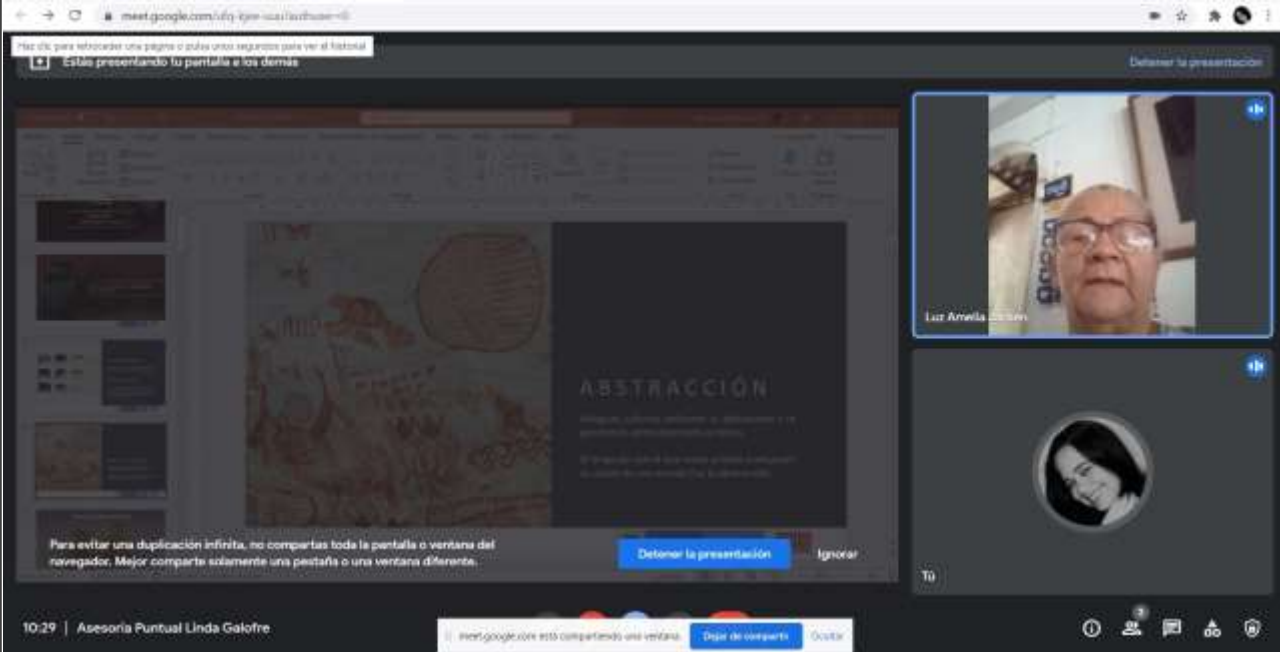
meet.google.com/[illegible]

Haz clic para retroceder una página o pulsa unos segundos para ver el historial

Estás presentando tu pantalla a los demás

Detener la presentación

ABSTRACCIÓN

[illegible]

Luz Amelia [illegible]

Para evitar una duplicación infinita, no compartas toda la pantalla o ventana del navegador. Mejor comparte solamente una pestaña o una ventana diferente.

Detener la presentación

Ignorar

Tú

10:29 | Asesoría Puntual Linda Galofre

meet.google.com está compartiendo una ventana.

Dejar de compartir

Ocultar

3